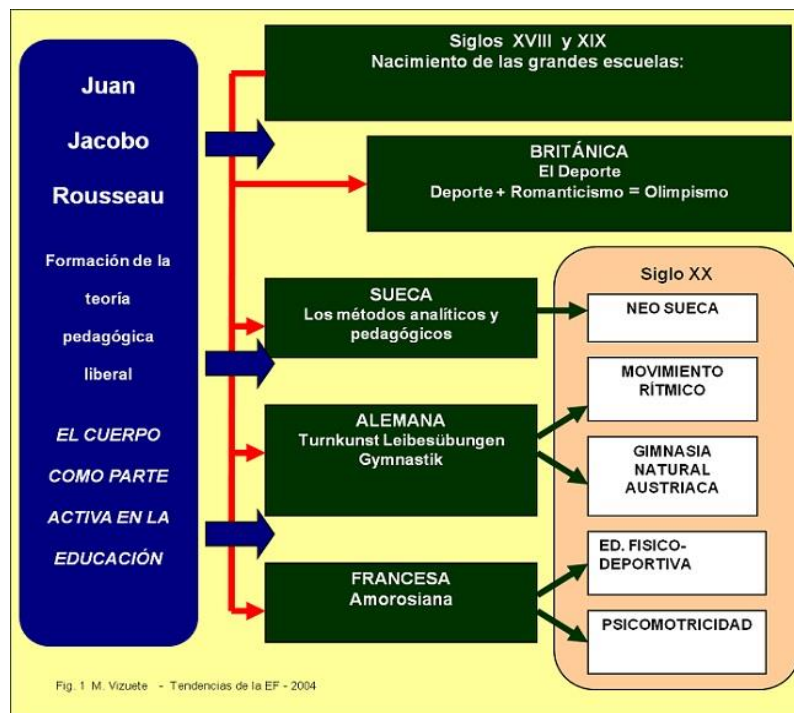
Juan

Jacobo

Rousseau

Formación de la teoría pedagógica liberal

EL CUERPO COMO PARTE ACTIVA EN LA EDUCACIÓN

Siglos XVIII y XIX
Nacimiento de las grandes escuelas:

BRITÁNICA
El Deporte
Deporte + Romanticismo = Olimpismo

SUECA
Los métodos analíticos y pedagógicos

ALEMANA
Turnkunst Leibesübungen
Gymnastik

FRANCESA
Amorosiana

Siglo XX

NEO SUECA

MOVIMIENTO RÍTMICO

GIMNASIA NATURAL AUSTRIACA

ED. FISICO-DEPORTIVA

PSICOMOTRICIDAD

Fig. 1 M. Vizuete - Tendencias de la EF - 2004